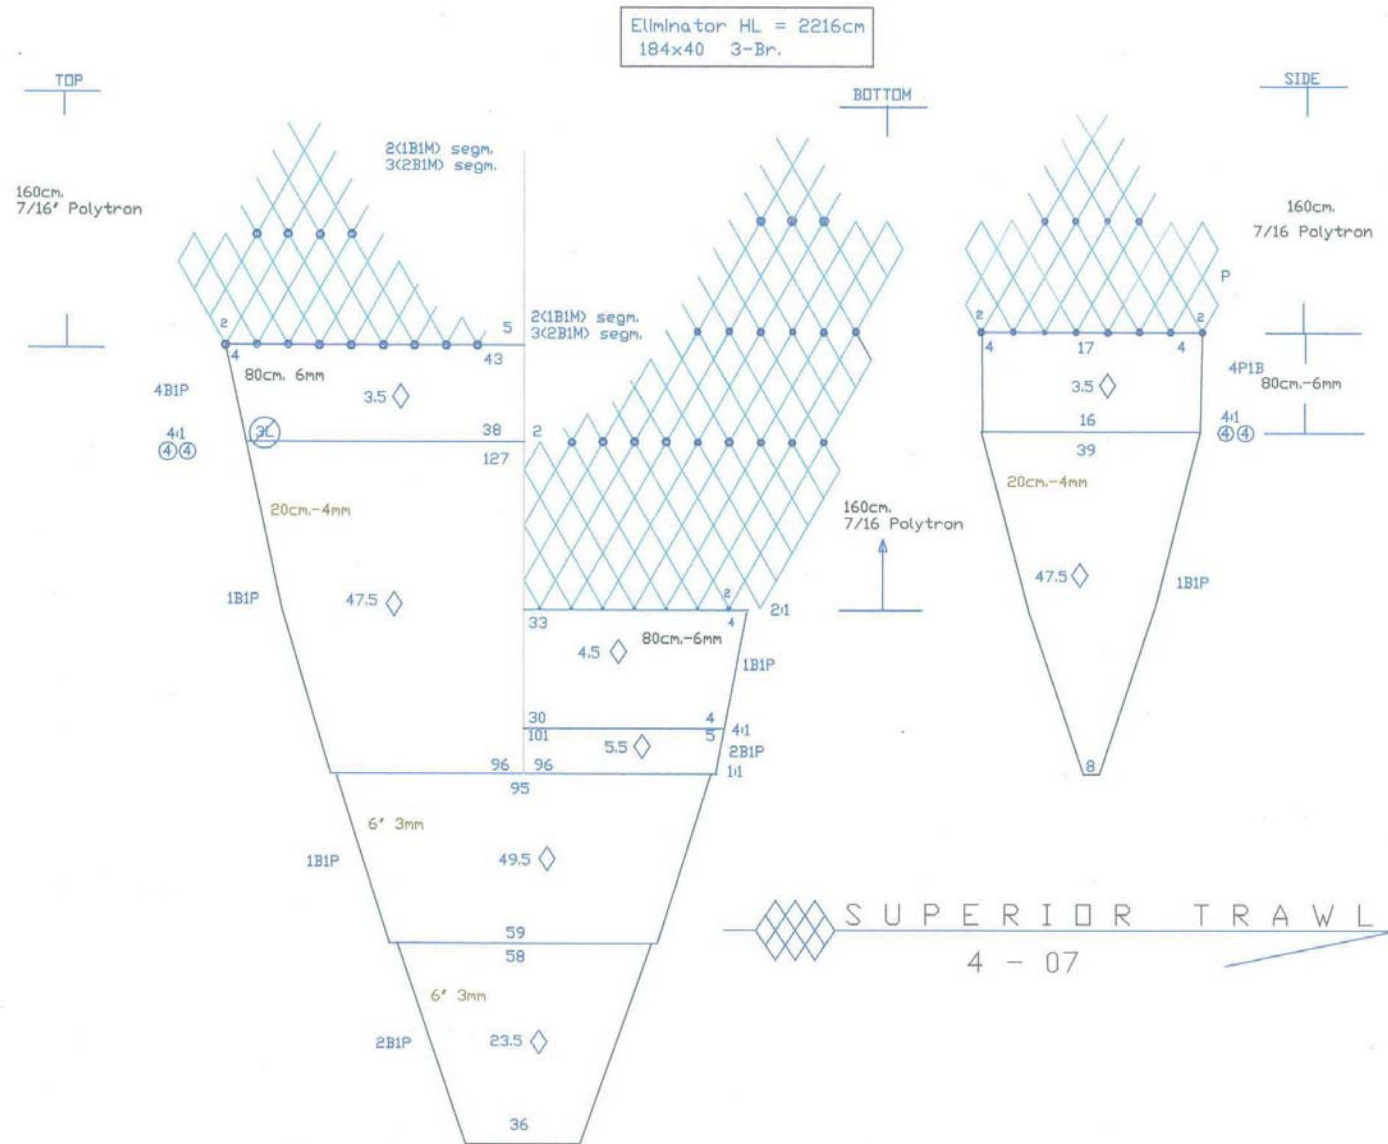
Eliminator HL = 2216cm
184x40 3-Br.

TOP

160cm.
7/16' Polytron

2(1B1M) segm.
3(2B1M) segm.

2
5
4
43
80cm. 6mm
4B1P
3.5 ◇
4:1
④④
3L
38
2
127
20cm.-4mm
1B1P
47.5 ◇
96
95
6' 3mm
1B1P
49.5 ◇
59
58
6' 3mm
2B1P
23.5 ◇
36

BOTTOM

2(1B1M) segm.
3(2B1M) segm.

160cm.
7/16 Polytron

2
33
4
2:1
4.5 ◇
80cm.-6mm
1B1P
30
4
101
5
4:1
5.5 ◇
2B1P
96
1:1

SIDE

160cm.
7/16 Polytron
P
2
2
4
17
4
4P1B
80cm.-6mm
3.5 ◇
16
4:1
④④
39
20cm.-4mm
47.5 ◇
1B1P
8

SUPERIOR TRAWL
4 - 07